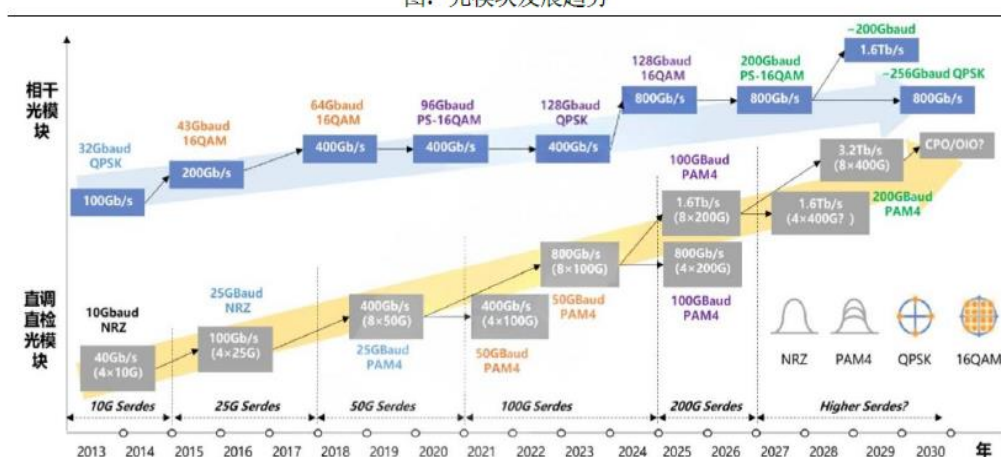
图：光模块发展趋势

相干光模块

32Gbaud QPSK
100Gb/s
43Gbaud 16QAM
200Gb/s
64Gbaud 16QAM
400Gb/s
96Gbaud PS-16QAM
400Gb/s
128Gbaud QPSK
400Gb/s
128Gbaud 16QAM
800Gb/s
200Gbaud PS-16QAM
800Gb/s
~200Gbaud
1.6Tb/s
~256Gbaud QPSK
800Gb/s

直调直检光模块

10Gbaud NRZ
40Gb/s (4×10G)
25GBaud NRZ
100Gb/s (4×25G)
400Gb/s (8×50G)
25GBaud PAM4
400Gb/s (4×100G)
50GBaud PAM4
800Gb/s (8×100G)
50GBaud PAM4
100GBaud PAM4
1.6Tb/s (8×200G)
800Gb/s (4×200G)
100GBaud PAM4
1.6Tb/s (4×400G? )
3.2Tb/s (8×400G)
200GBaud PAM4
CPO/OIO?

NRZ PAM4 QPSK 16QAM

10G Serdes
25G Serdes
50G Serdes
100G Serdes
200G Serdes
Higher Serdes?

2013 2014 2015 2016 2017 2018 2019 2020 2021 2022 2023 2024 2025 2026 2027 2028 2029 2030 年